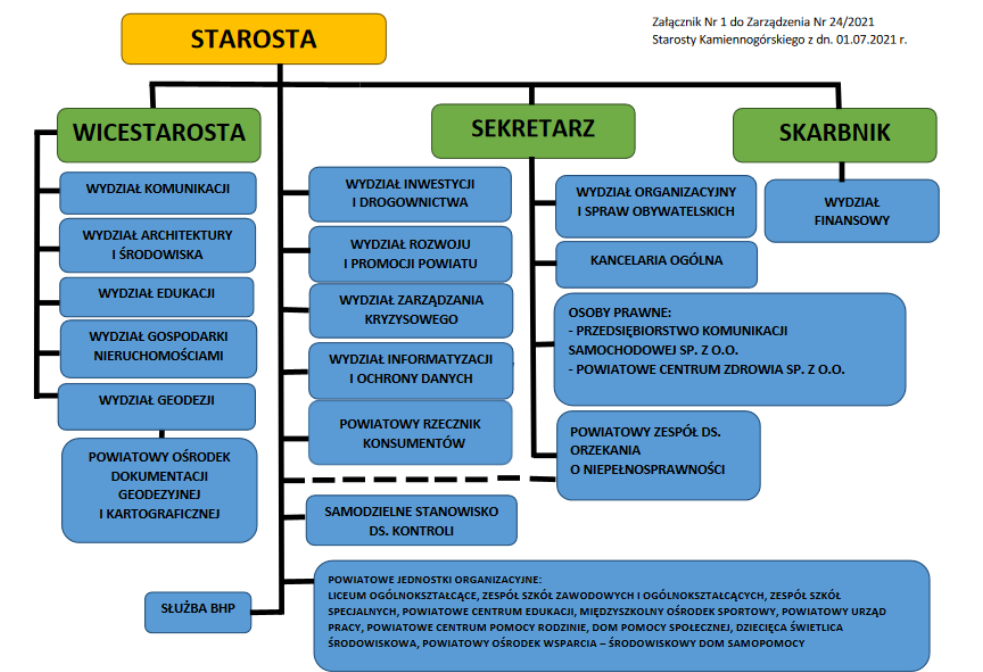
Załącznik Nr 1 do Zarządzenia Nr 24/2021
Starosty Kamiennogórskiego z dn. 01.07.2021 r.

STAROSTA

WICESTAROSTA

SEKRETARZ

SKARBNIK

WYDZIAŁ KOMUNIKACJI

WYDZIAŁ ARCHITEKTURY I ŚRODOWISKA

WYDZIAŁ EDUKACJI

WYDZIAŁ GOSPODARKI NIERUCHOMOŚCIAMI

WYDZIAŁ GEODEZJI

POWIATOWY OŚRODEK DOKUMENTACJI GEODEZYJNEJ I KARTOGRAFICZNEJ

WYDZIAŁ INWESTYCJI I DROGOWNICTWA

WYDZIAŁ ROZWOJU I PROMOCJI POWIATU

WYDZIAŁ ZARZĄDZANIA KRYZYSOWEGO

WYDZIAŁ INFORMATYZACJI I OCHRONY DANYCH

POWIATOWY RZECZNIK KONSUMENTÓW

WYDZIAŁ ORGANIZACYJNY I SPRAW OBYWATELSKICH

KANCELARIA OGÓLNA

OSOBY PRAWNE:
- PRZEDSIĘBIORSTWO KOMUNIKACJI SAMOCHODOWEJ SP. Z O.O.
- POWIATOWE CENTRUM ZDROWIA SP. Z O.O.

POWIATOWY ZESPÓŁ DS. ORZEKANIA O NIEPEŁNOSPRAWNOŚCI

WYDZIAŁ FINANSOWY

SAMODZIELNE STANOWISKO DS. KONTROLI

SŁUŻBA BHP

POWIATOWE JEDNOSTKI ORGANIZACYJNE:
LICEUM OGÓLNOKSZTAŁCĄCE, ZESPÓŁ SZKÓŁ ZAWODOWYCH I OGÓLNOKSZTAŁCĄCYCH, ZESPÓŁ SZKÓŁ SPECJALNYCH, POWIATOWE CENTRUM EDUKACJI, MIĘDZYSZKOLNY OŚRODEK SPORTOWY, POWIATOWY URZĄD PRACY, POWIATOWE CENTRUM POMOCY RODZINIE, DOM POMOCY SPOŁECZNEJ, DZIECIĘCA ŚWIETLICA ŚRODOWISKOWA, POWIATOWY OŚRODEK WSPARCIA – ŚRODOWISKOWY DOM SAMOPOMOCY